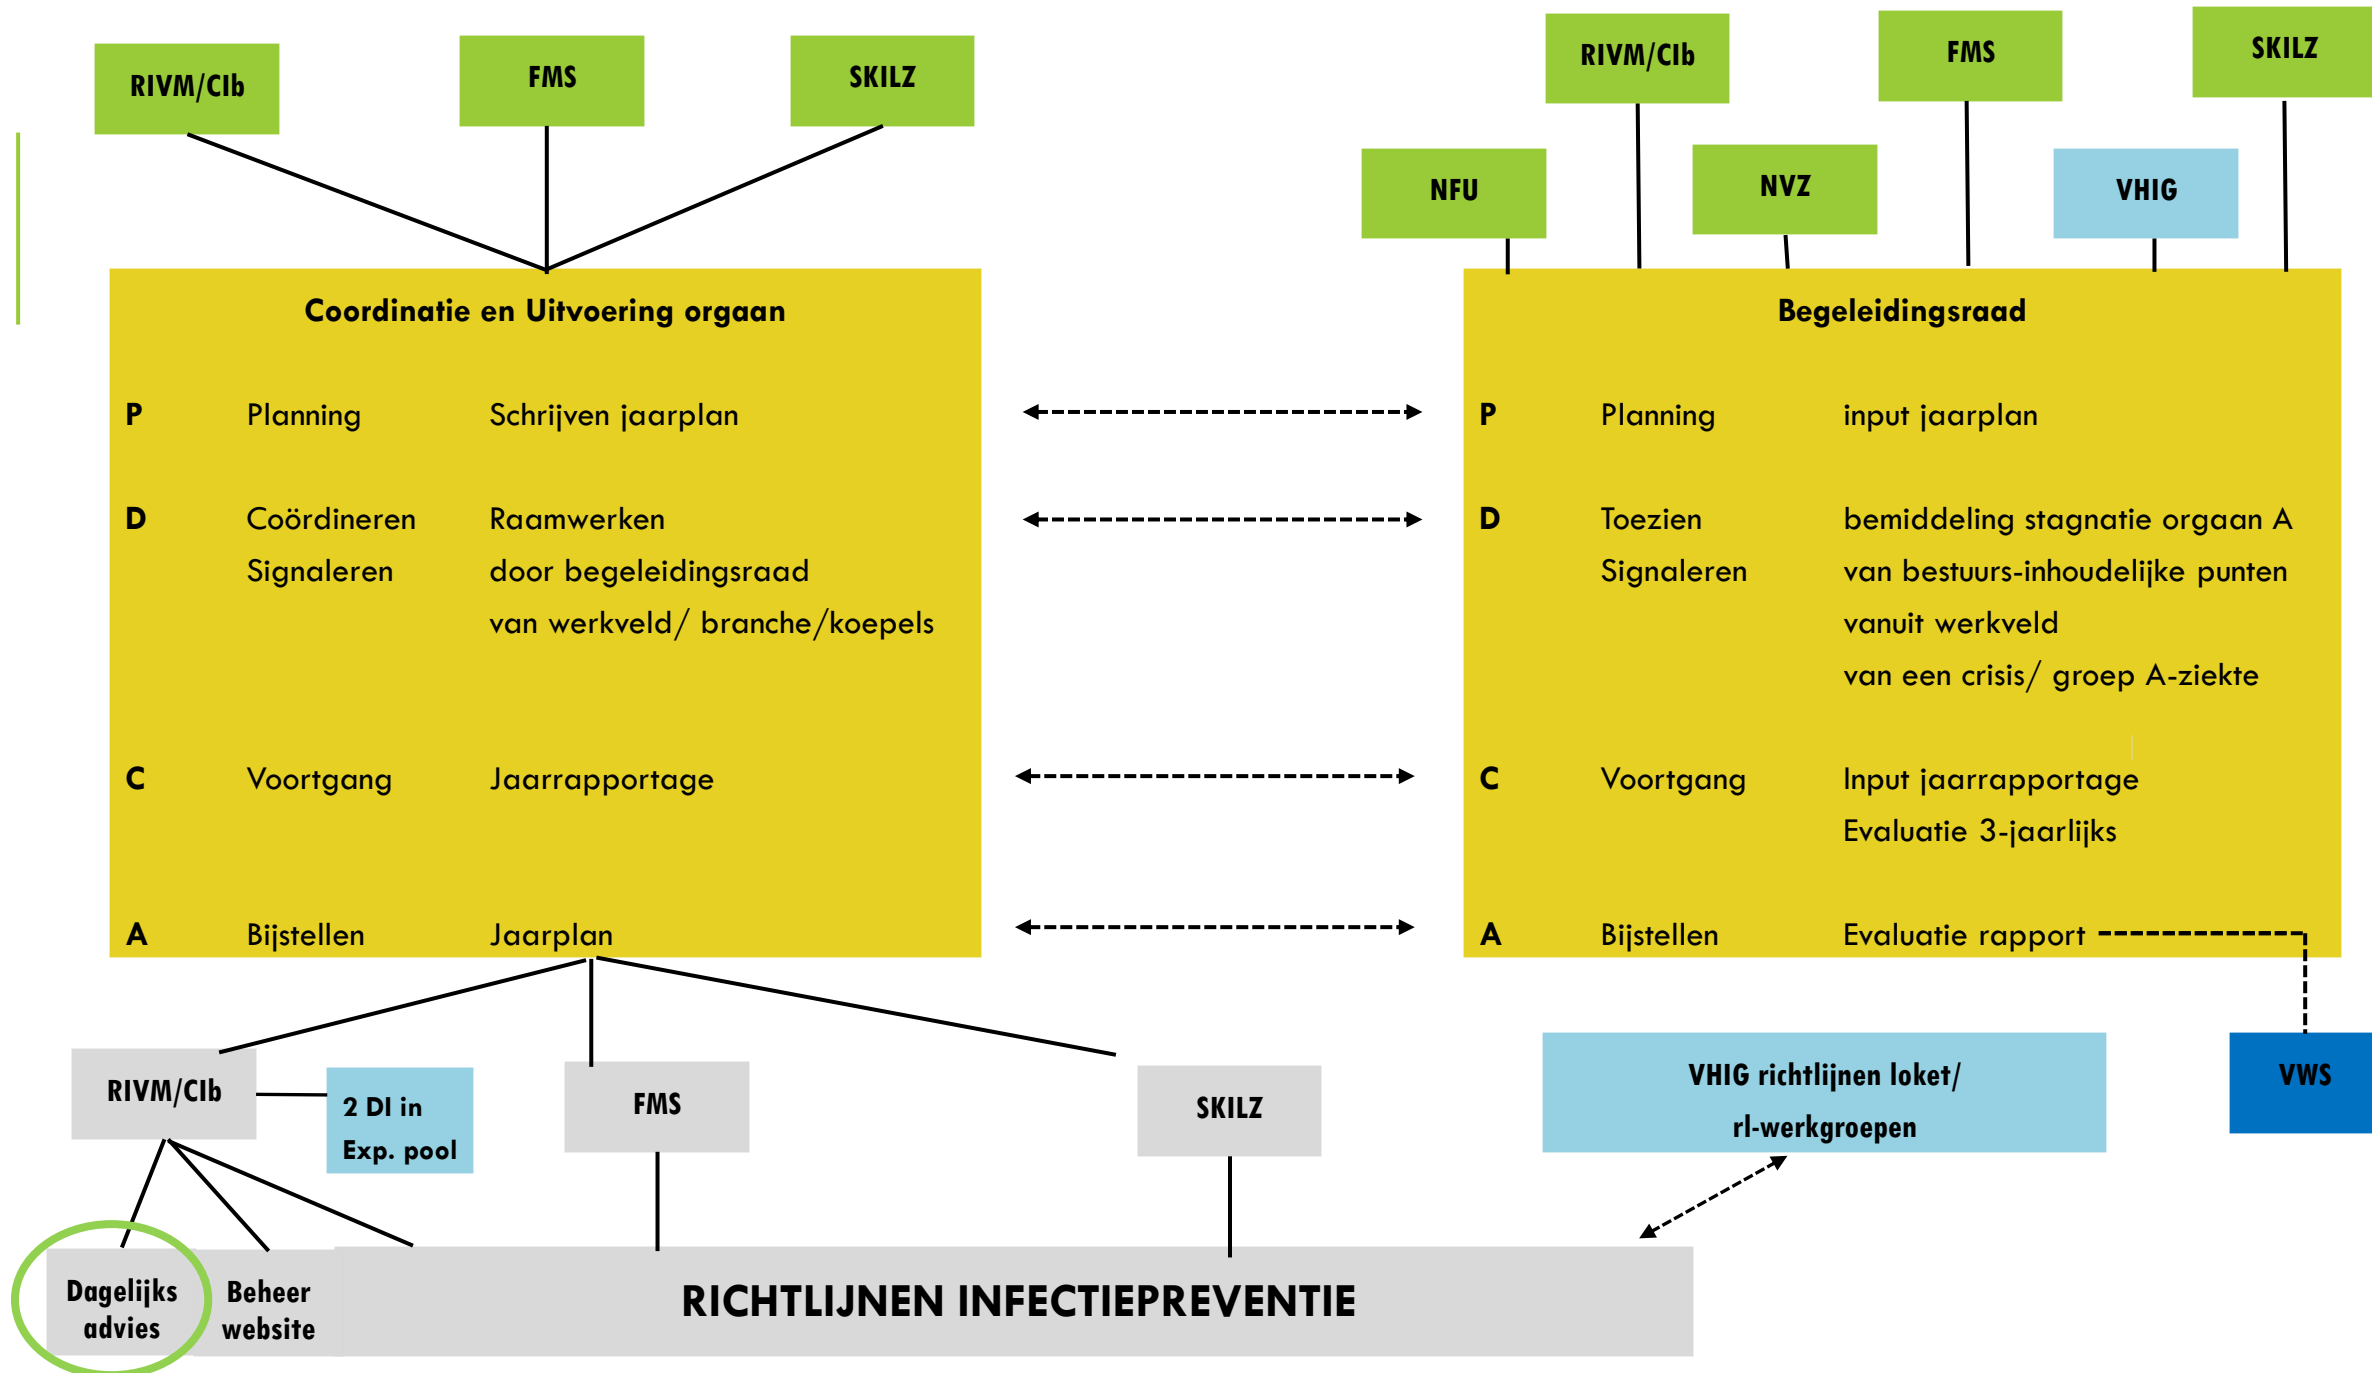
RIVM/CIb

FMS

SKILZ

RIVM/CIb

FMS

SKILZ

NFU

NVZ

VHIG

Coordinatie en Uitvoering orgaan

| | | |
|---|---|---|
| P | Planning | Schrijven jaarplan |
| D | Coördineren | Raamwerken |
| | Signaleren | door begeleidingsraad |
| | | van werkveld/ branche/koepels |
| C | Voortgang | Jaarrapportage |
| A | Bijstellen | Jaarplan |

Begeleidingsraad

| | | |
|---|---|---|
| P | Planning | input jaarplan |
| D | Toezien | bemiddeling stagnatie orgaan A |
| | Signaleren | van bestuurs-inhoudelijke punten |
| | | vanuit werkveld |
| | | van een crisis/ groep A-ziekte |
| C | Voortgang | Input jaarrapportage |
| | | Evaluatie 3-jaarlijks |
| A | Bijstellen | Evaluatie rapport |

RIVM/CIb

2 DI in Exp. pool

FMS

SKILZ

VHIG richtlijnen loket/ rl-werkgroepen

VWS

Dagelijks advies

Beheer website

RICHTLIJNEN INFECTIEPREVENTIE